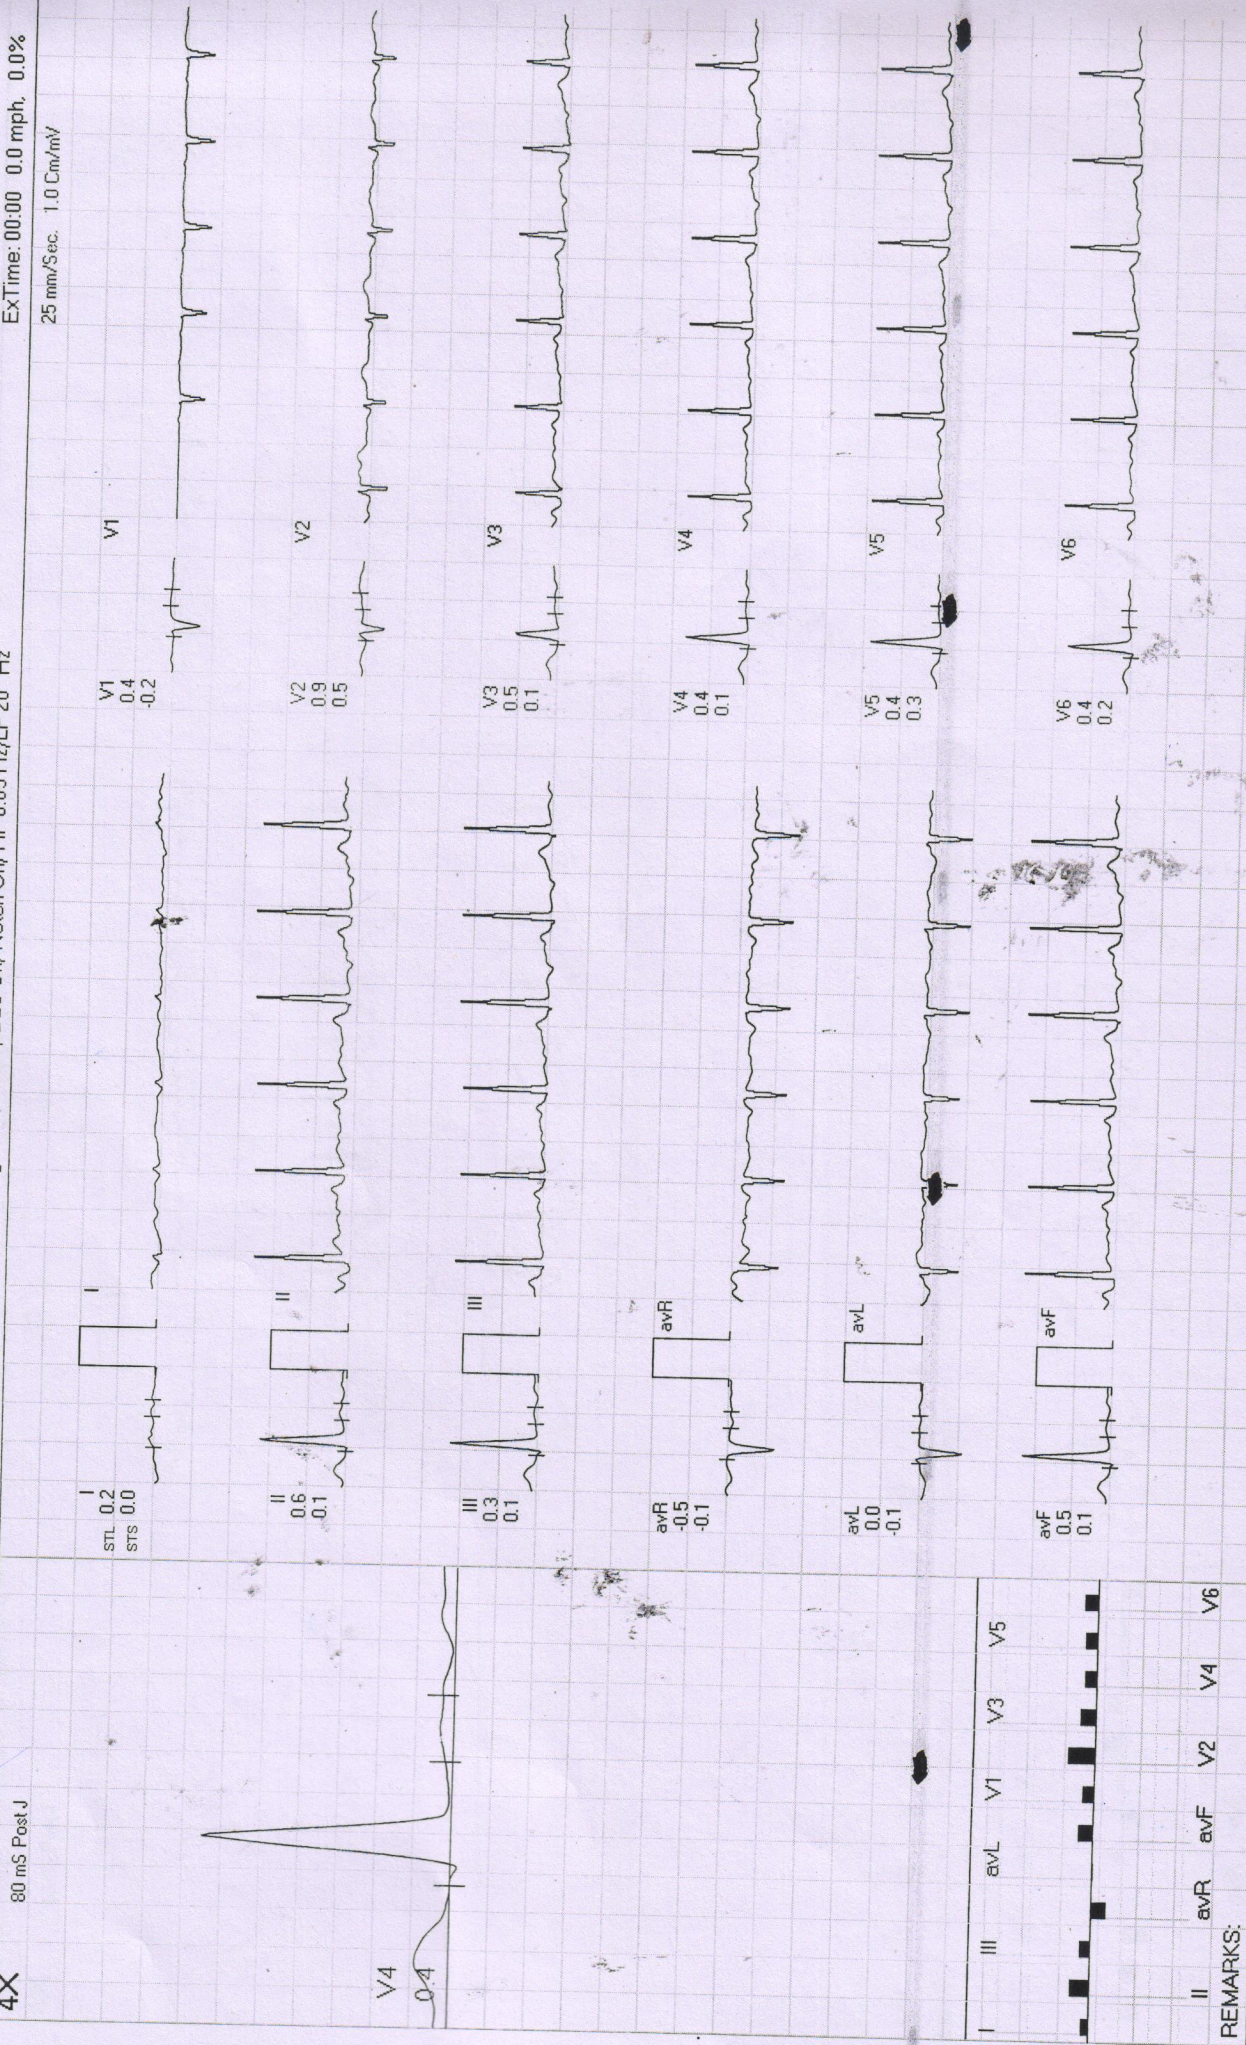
4X 80 mS Post J

ExTime: 00:00 0.0 mph. 0.0%

25 mm/Sec. 1.0 Cm/mV

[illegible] Hz/LP 20 Hz

V4
0.4

I
STL 0.2
STS 0.0

II
0.6
0.1

III
0.3
0.1

avR
-0.5
-0.1

avL
0.0
-0.1

avF
0.5
0.1

V1
0.4
-0.2

V2
0.9
0.5

V3
0.5
0.1

V4
0.4
0.1

V5
0.4
0.3

V6
0.4
0.2

I II III avR avL avF V1 V2 V3 V4 V5 V6

I II III avR avL avF V1 V2 V3 V4 V5 V6

REMARKS: